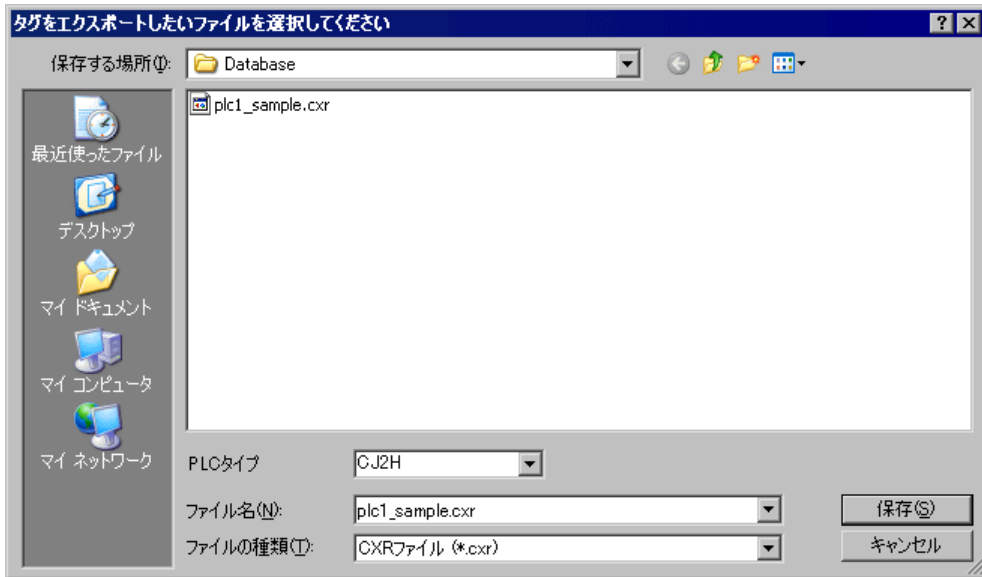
タグをエクスポートしたいファイルを選択してください

保存する場所(I): Database

plc1_sample.cxr

最近使ったファイル

デスクトップ

マイ ドキュメント

マイ コンピュータ

マイ ネットワーク

PLCタイプ CJ2H

ファイル名(N): plc1_sample.cxr

ファイルの種類(T): CXRファイル (*.cxr)

保存(S)

キャンセル